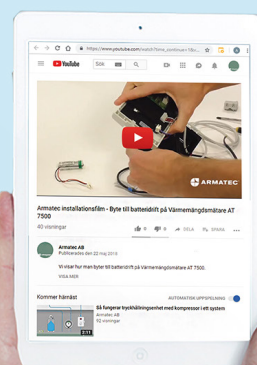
https://www.youtube.com/watch?time_continue=1&v...

YouTube Sök

ARMATEC

Armatec installationsfilm - Byte till batteridrift på Värmemängdsmätare AT 7500

40 visningar

0 0 DELA SPARA

Armatec AB
Publicerades den 22 maj 2019

Vi visar hur man byter till batteridrift på Värmemängdsmätare AT 7500.

VISA MER

Kommer härnäst

AUTOMATISK UPPSPELNING

Så fungerar tryckhållningsenhet med kompressor i ett system
Armatec AB
92 visningar

7:11